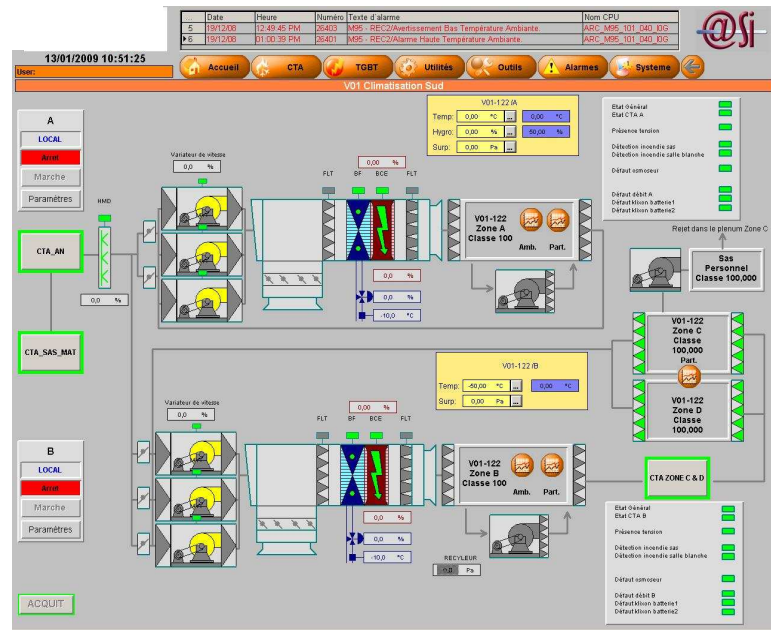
| | Date | Heure | Numéro | Texte d'alarme | Nom CPU |
|---|---|---|---|---|---|
| 5 | 19/12/08 | 12:49:45 PM | 26403 | M95 - REC2/Avertissement Bas Température Ambiante. | ARC_M95_101_040_I0G |
| 6 | 19/12/08 | 01:00:39 PM | 26401 | M95 - REC2/Alarme Haute Température Ambiante. | ARC_M95_101_040_I0G |

@Si

13/01/2009 10:51:25

User:

Accueil CTA TGBT Utilités Outils Alarmes Systeme

V01 Climatisation Sud

A
LOCAL
Arrêt
Marche
Paramètres

CTA_AN

CTA_SAS_MAT

HMD

0,0 %

Variateur de vitesse
0,0 %

FLT SF BCE FLT

0,00 %

0,0 %
0,0 %
-10,0 °C

V01-122 /A
Temp: 0,00 °C ... 0,00 °C
Hygro: 0,00 % ... 50,00 %
Surp: 0,00 Pa ...

V01-122
Zone A
Classe 100
Amb. Part.

Etat Général
Etat CTA A
Présence tension
Détection incendie sas
Détection incendie salle blanche
Défaut ozoneur
Défaut débit A
Défaut klixon batterie1
Défaut klixon batterie2

Rejet dans le plenum Zone C

Sas
Personnel
Classe 100,000

V01-122
Zone C
Classe
100,000
Part.

V01-122
Zone D
Classe
100,000

V01-122 /B
Temp: -50,00 °C ... 0,00 °C
Surp: 0,00 Pa ...

Variateur de vitesse
0,0 %

FLT SF BCE FLT

0,00 %

0,0 %
0,0 %
-10,0 °C

V01-122
Zone B
Classe 100
Amb. Part.

CTA ZONE C & D

RECYLEUR
0,0 Pa

B
LOCAL
Arrêt
Marche
Paramètres

ACQUIT

Etat Général
Etat CTA B
Présence tension
Détection incendie sas
Détection incendie salle blanche
Défaut ozoneur
Défaut débit B
Défaut klixon batterie1
Défaut klixon batterie2